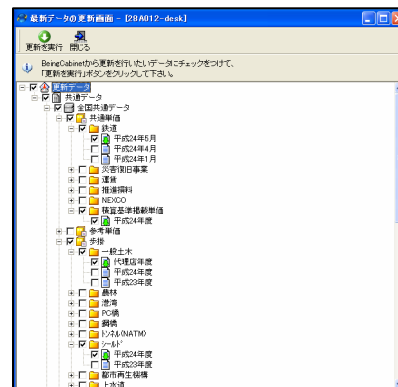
最新データの更新画面 - [29A012-desk]

更新を実行　閉じる

BeingCabinetから更新を行いたいデータにチェックをつけて、「更新を実行」ボタンをクリックして下さい。

更新データ
共通データ
全国共通データ
共通単価
鉄道
平成24年5月
平成24年4月
平成24年1月
災害復旧事業
運搬
推進損料
NEXCO
積算基準掲載単価
平成24年度
参考単価
歩掛
一般土木
代理店年度
平成24年度
平成23年度
農林
港湾
PC橋
鋼橋
トンネル(NATM)
シールド
平成24年度
平成23年度
都市再生機構
上水道